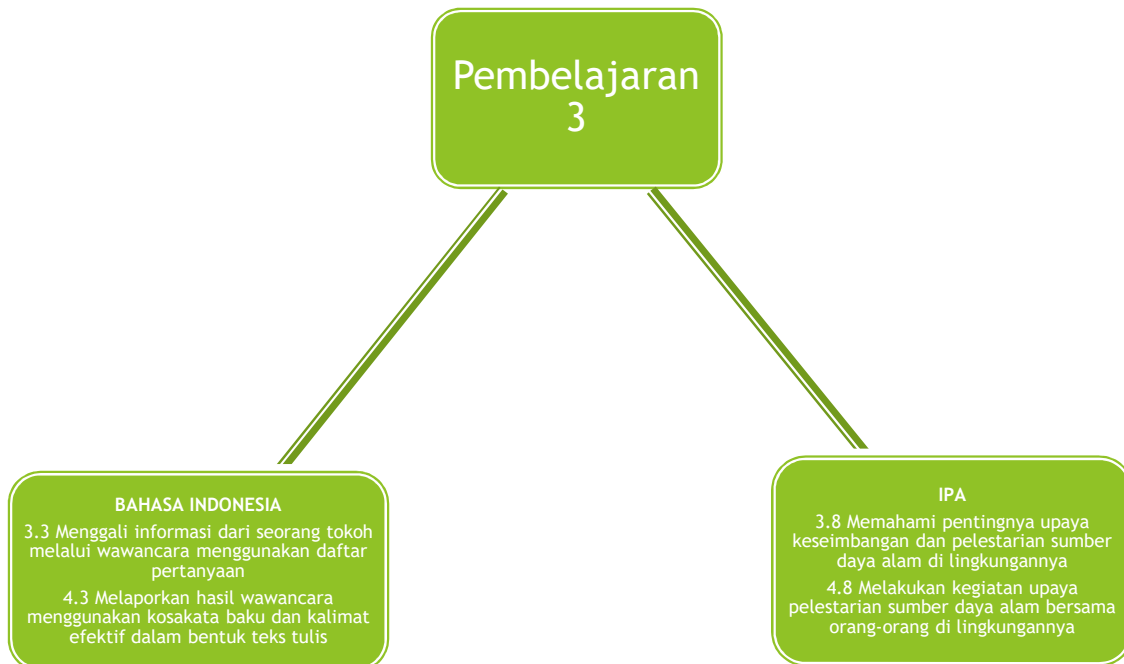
Pembelajaran 3

BAHASA INDONESIA

3.3 Menggali informasi dari seorang tokoh melalui wawancara menggunakan daftar pertanyaan

4.3 Melaporkan hasil wawancara menggunakan kosakata baku dan kalimat efektif dalam bentuk teks tulis

IPA

3.8 Memahami pentingnya upaya keseimbangan dan pelestarian sumber daya alam di lingkungannya

4.8 Melakukan kegiatan upaya pelestarian sumber daya alam bersama orang-orang di lingkungannya